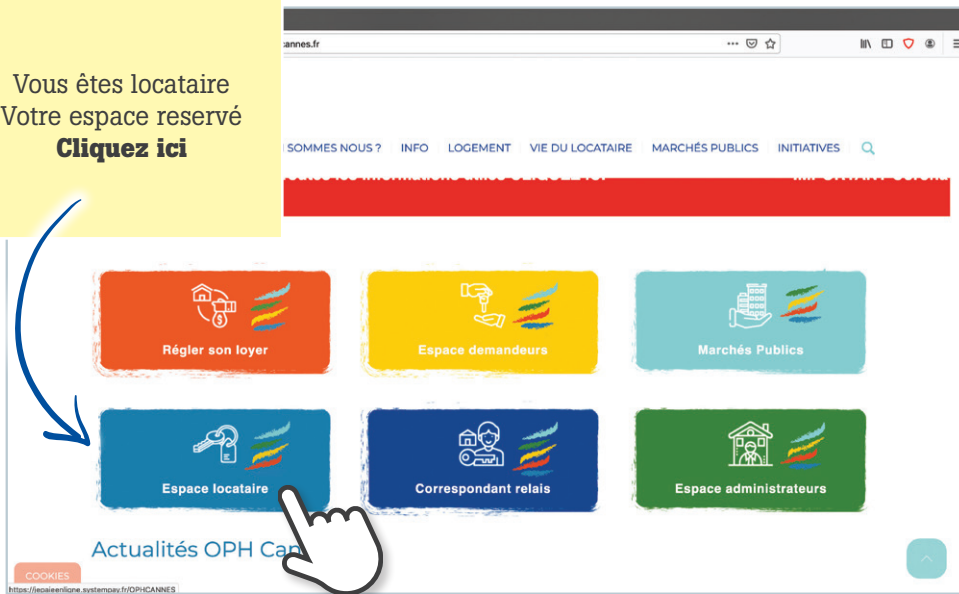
Vous êtes locataire
Votre espace reservé
**Cliquez ici**

cannes.fr

SOMMES NOUS ? INFO LOGEMENT VIE DU LOCATAIRE MARCHÉS PUBLICS INITIATIVES

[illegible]

Régler son loyer

Espace demandeurs

Marchés Publics

Espace locataire

Correspondant relais

Espace administrateurs

Actualités OPH Can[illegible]

COOKIES

https://jepaieenligne.systempay.fr/OPHCANNES